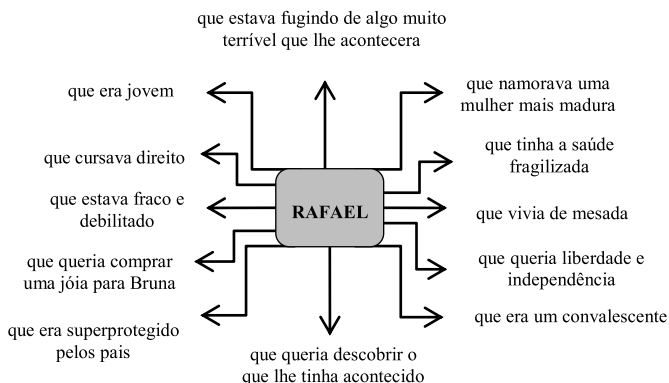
que estava fugindo de algo muito terrível que lhe acontecera

que era jovem

que namorava uma mulher mais madura

que cursava direito

que tinha a saúde fragilizada

que estava fraco e debilitado

RAFAEL

que vivia de mesada

que queria comprar uma jóia para Bruna

que queria liberdade e independência

que era superprotegido pelos pais

que era um convalescente

que queria descobrir o que lhe tinha acontecido